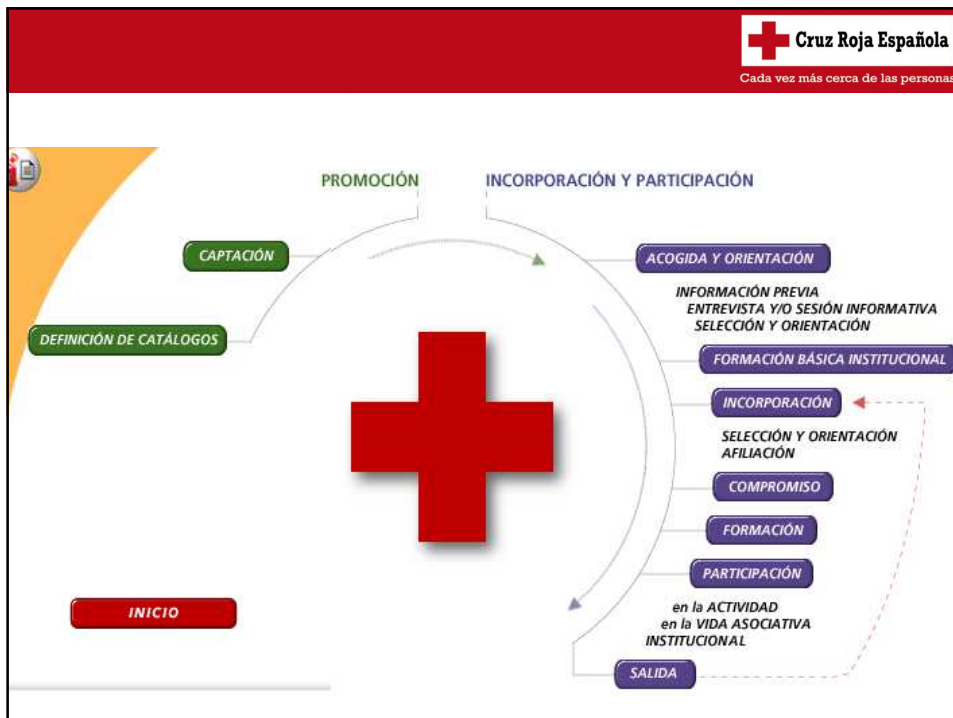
Cruz Roja Española
Cada vez más cerca de las personas

PROMOCIÓN

INCORPORACIÓN Y PARTICIPACIÓN

CAPTACIÓN

DEFINICIÓN DE CATÁLOGOS

ACOGIDA Y ORIENTACIÓN

INFORMACIÓN PREVIA
ENTREVISTA Y/O SESIÓN INFORMATIVA
SELECCIÓN Y ORIENTACIÓN

FORMACIÓN BÁSICA INSTITUCIONAL

INCORPORACIÓN

SELECCIÓN Y ORIENTACIÓN
AFILIACIÓN

COMPROMISO

FORMACIÓN

PARTICIPACIÓN

en la ACTIVIDAD
en la VIDA ASOCIATIVA
INSTITUCIONAL

SALIDA

INICIO